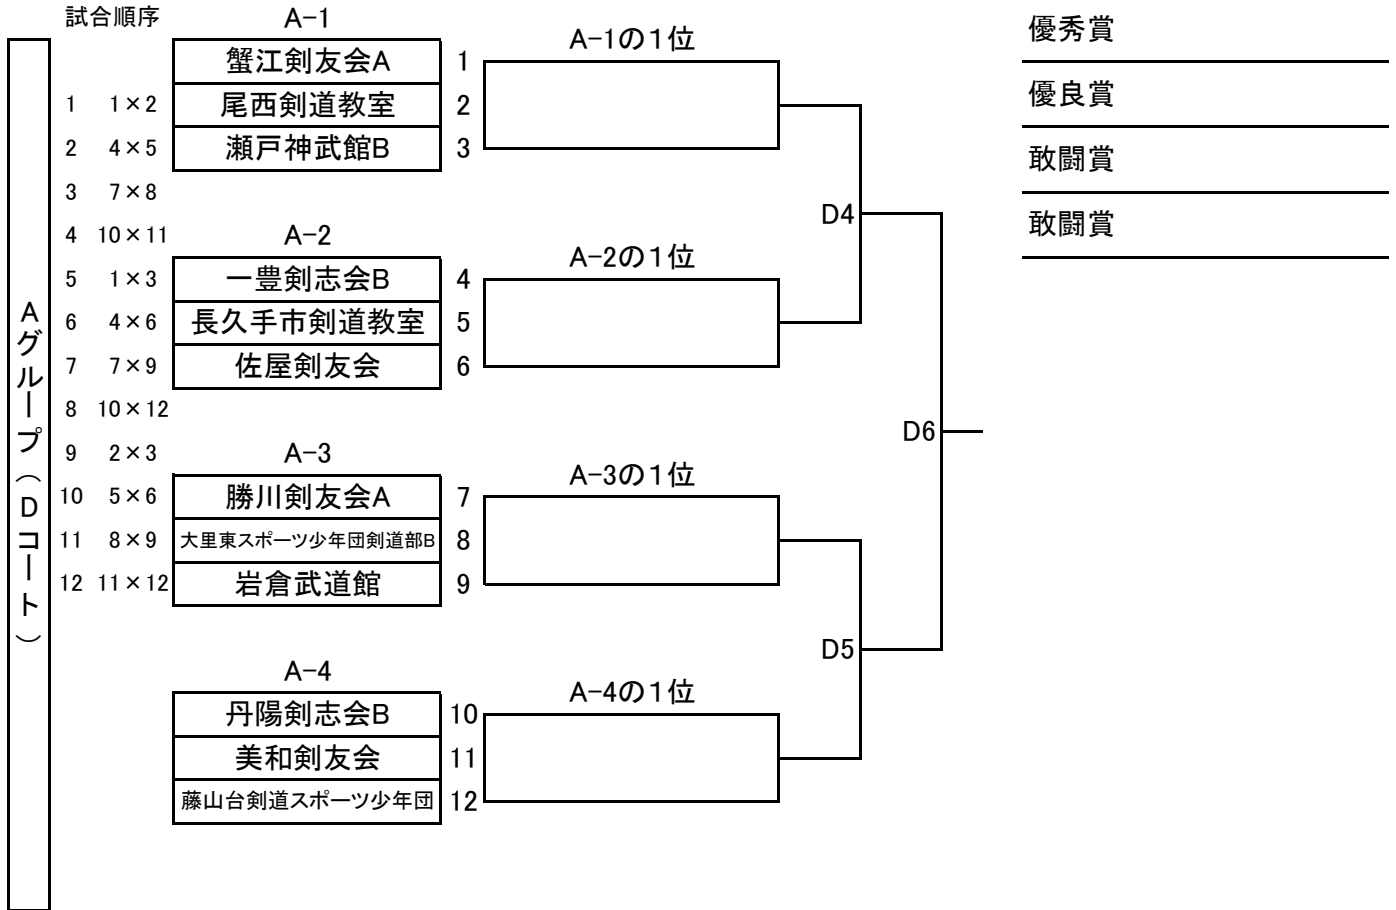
Aグループ（Dコート）

試合順序
1 1×2
2 4×5
3 7×8
4 10×11
5 1×3
6 4×6
7 7×9
8 10×12
9 2×3
10 5×6
11 8×9
12 11×12

A−1
| 蟹江剣友会A | 1 |
|---|---|
| 尾西剣道教室 | 2 |
| 瀬戸神武館B | 3 |

A−2
| 一豊剣志会B | 4 |
|---|---|
| 長久手市剣道教室 | 5 |
| 佐屋剣友会 | 6 |

A−3
| 勝川剣友会A | 7 |
|---|---|
| 大里東スポーツ少年団剣道部B | 8 |
| 岩倉武道館 | 9 |

A−4
| 丹陽剣志会B | 10 |
|---|---|
| 美和剣友会 | 11 |
| 藤山台剣道スポーツ少年団 | 12 |

A−1の１位
A−2の１位
A−3の１位
A−4の１位

D4
D5
D6

優秀賞
優良賞
敢闘賞
敢闘賞